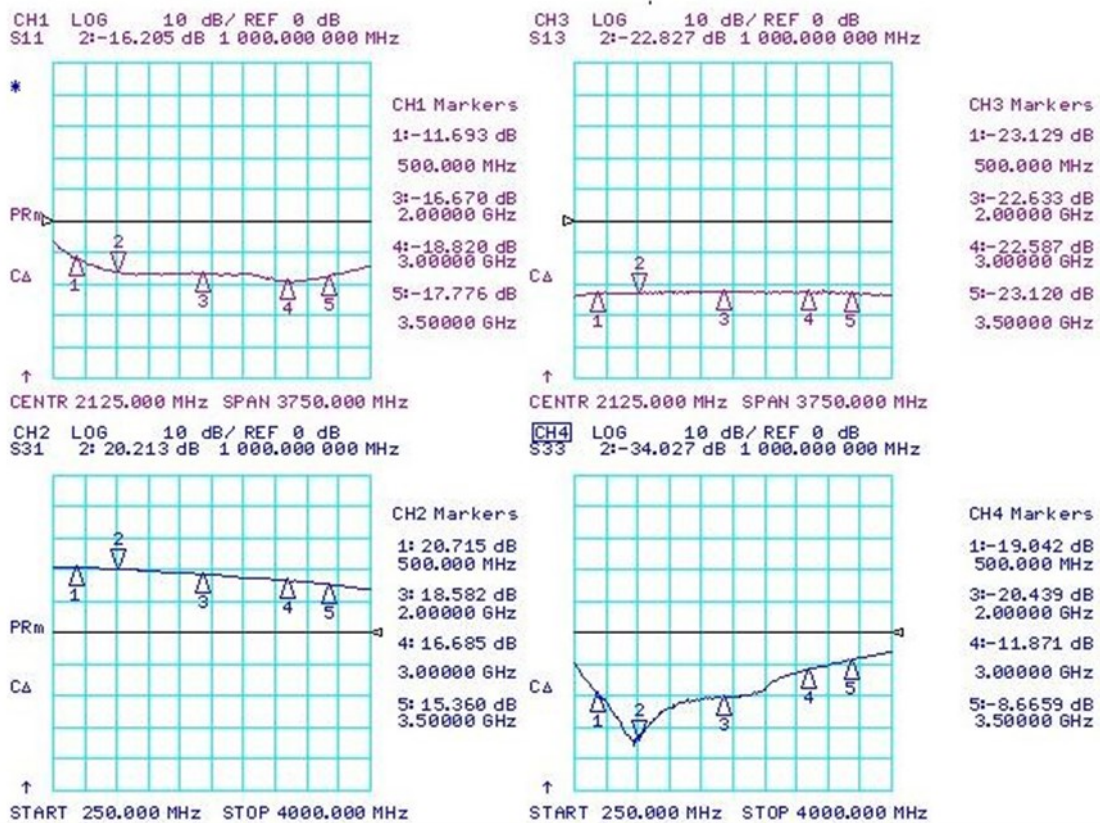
CH1 LOG 10 dB/ REF 0 dB
S11 2:-16.205 dB 1 000.000 000 MHz

*

PRm

CΔ

2
1 3 4 5

↑

CH1 Markers
1:-11.693 dB
500.000 MHz
3:-16.670 dB
2.00000 GHz
4:-18.820 dB
3.00000 GHz
5:-17.776 dB
3.50000 GHz

CENTR 2125.000 MHz SPAN 3750.000 MHz

CH3 LOG 10 dB/ REF 0 dB
S13 2:-22.827 dB 1 000.000 000 MHz

CΔ

2
1 3 4 5

↑

CH3 Markers
1:-23.129 dB
500.000 MHz
3:-22.633 dB
2.00000 GHz
4:-22.587 dB
3.00000 GHz
5:-23.120 dB
3.50000 GHz

CENTR 2125.000 MHz SPAN 3750.000 MHz

CH2 LOG 10 dB/ REF 0 dB
S31 2: 20.213 dB 1 000.000 000 MHz

2
1 3 4 5

PRm

CΔ

↑

CH2 Markers
1: 20.715 dB
500.000 MHz
3: 18.582 dB
2.00000 GHz
4: 16.685 dB
3.00000 GHz
5: 15.360 dB
3.50000 GHz

START 250.000 MHz STOP 4000.000 MHz

CH4 LOG 10 dB/ REF 0 dB
S33 2:-34.027 dB 1 000.000 000 MHz

CΔ

1 2 3 4 5

↑

CH4 Markers
1:-19.042 dB
500.000 MHz
3:-20.439 dB
2.00000 GHz
4:-11.871 dB
3.00000 GHz
5:-8.6659 dB
3.50000 GHz

START 250.000 MHz STOP 4000.000 MHz